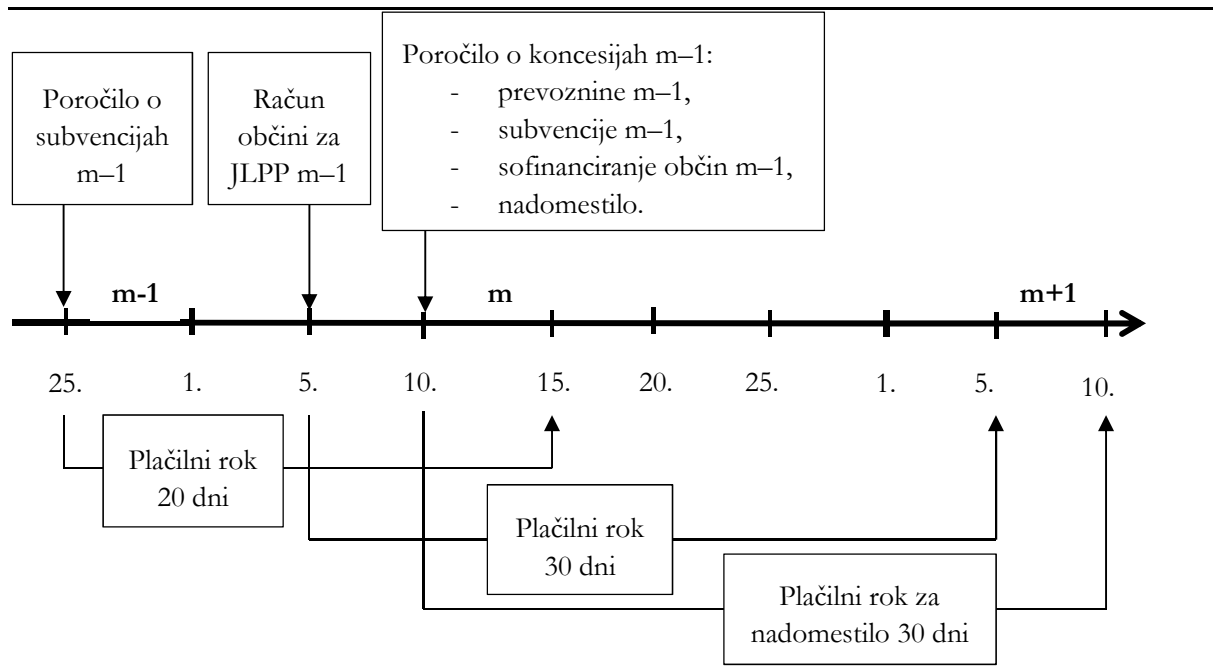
Poročilo o subvencijah m–1

Račun občini za JLPP m–1

Poročilo o koncesijah m–1:
- prevoznine m–1,
- subvencije m–1,
- sofinanciranje občin m–1,
- nadomestilo.

m-1

m

m+1

25.
1.
5.
10.
15.
20.
25.
1.
5.
10.

Plačilni rok 20 dni

Plačilni rok 30 dni

Plačilni rok za nadomestilo 30 dni